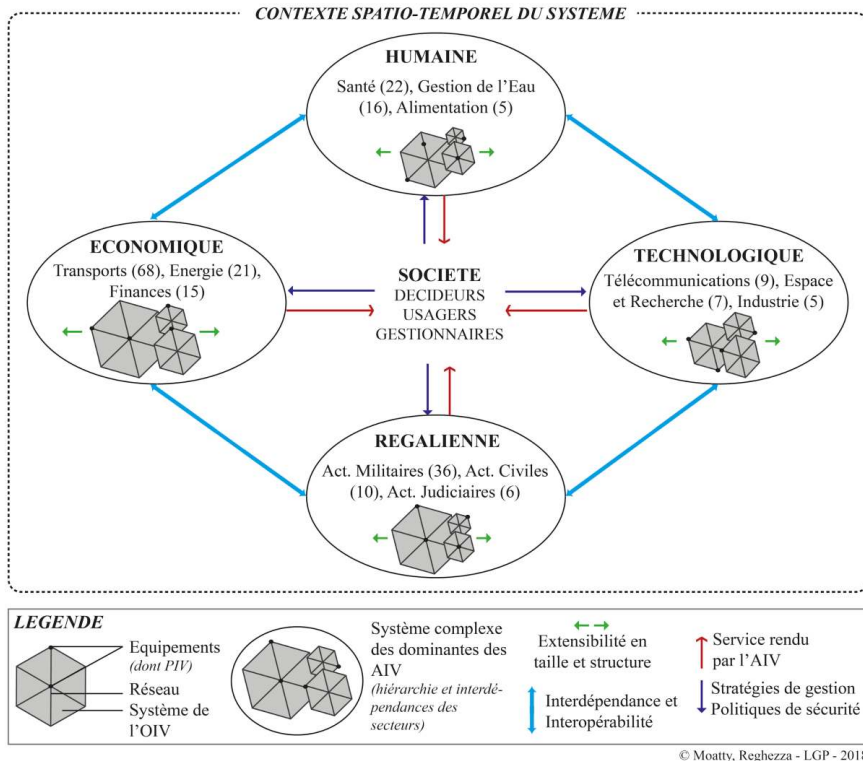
CONTEXTE SPATIO-TEMPOREL DU SYSTEME

HUMAINE
Santé (22), Gestion de l'Eau (16), Alimentation (5)

ECONOMIQUE
Transports (68), Energie (21), Finances (15)

SOCIETE
DECIDEURS
USAGERS
GESTIONNAIRES

TECHNOLOGIQUE
Télécommunications (9), Espace et Recherche (7), Industrie (5)

REGALIENNE
Act. Militaires (36), Act. Civiles (10), Act. Judiciaires (6)

LEGENDE
Equipements (dont PIV)
Réseau
Système de l'OIV
Système complexe des dominantes des AIV (hiérarchie et interdépendances des secteurs)
Extensibilité en taille et structure
Interdépendance et Interopérabilité
Service rendu par l'AIV
Stratégies de gestion
Politiques de sécurité

© Moatty, Reghezza - LGP - 201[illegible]